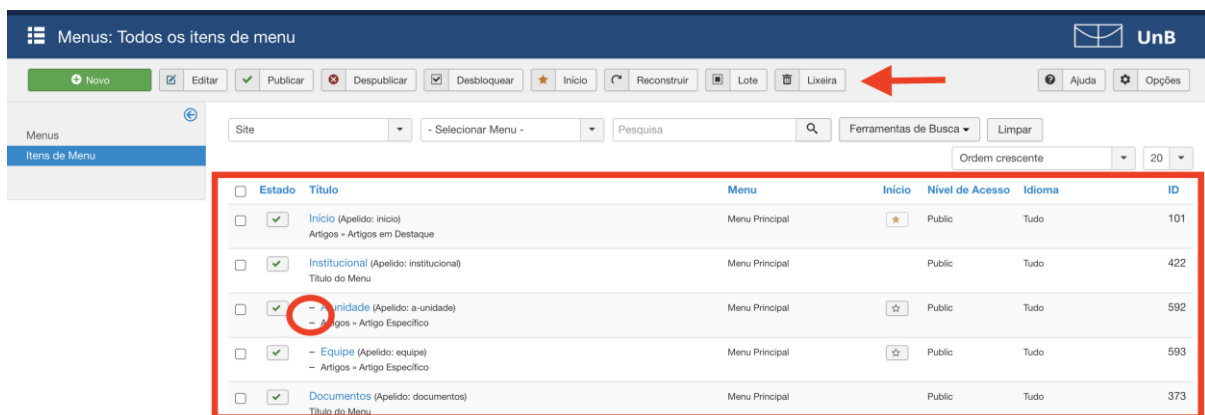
Menus: Todos os itens de menu

UnB

Novo | Editar | Publicar | Despublicar | Desbloquear | Início | Reconstruir | Lote | Lixeira

Ajuda | Opções

Menus
Itens de Menu

Site | - Selecionar Menu - | Pesquisa | Ferramentas de Busca | Limpar

Ordem crescente | 20

| | Estado | Título | Menu | Início | Nível de Acesso | Idioma | ID |
|---|---|---|---|---|---|---|---|
| | | Início (Apelido: inicio) Artigos » Artigos em Destaque | Menu Principal | | Public | Tudo | 101 |
| | | Institucional (Apelido: institucional) Título do Menu | Menu Principal | | Public | Tudo | 422 |
| | | – A unidade (Apelido: a-unidade) – Artigos » Artigo Específico | Menu Principal | | Public | Tudo | 592 |
| | | – Equipe (Apelido: equipe) – Artigos » Artigo Específico | Menu Principal | | Public | Tudo | 593 |
| | | Documentos (Apelido: documentos) Título do Menu | Menu Principal | | Public | Tudo | 373 |